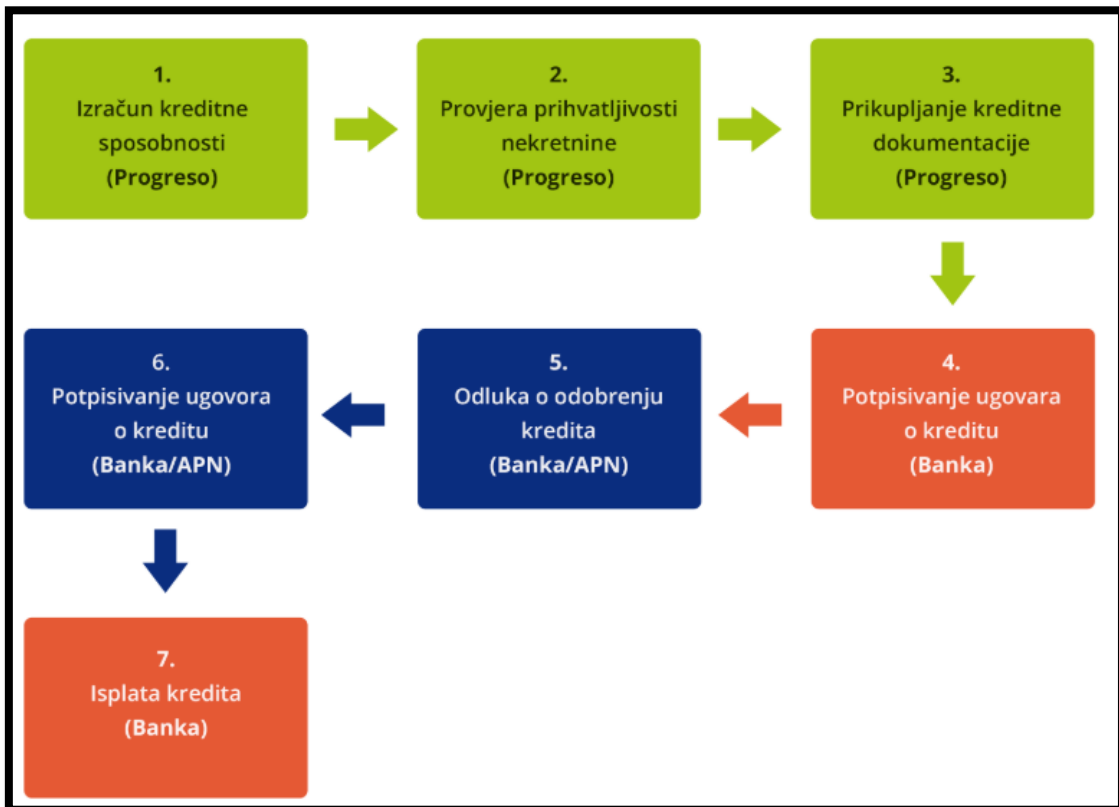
1.
Izračun kreditne sposobnosti
**(Progreso)**

2.
Provjera prihvatljivosti nekretnine
**(Progreso)**

3.
Prikupljanje kreditne dokumentacije
**(Progreso)**

4.
Potpisivanje ugovara o kreditu
**(Banka)**

5.
Odluka o odobrenju kredita
**(Banka/APN)**

6.
Potpisivanje ugovora o kreditu
**(Banka/APN)**

7.
Isplata kredita
**(Banka)**